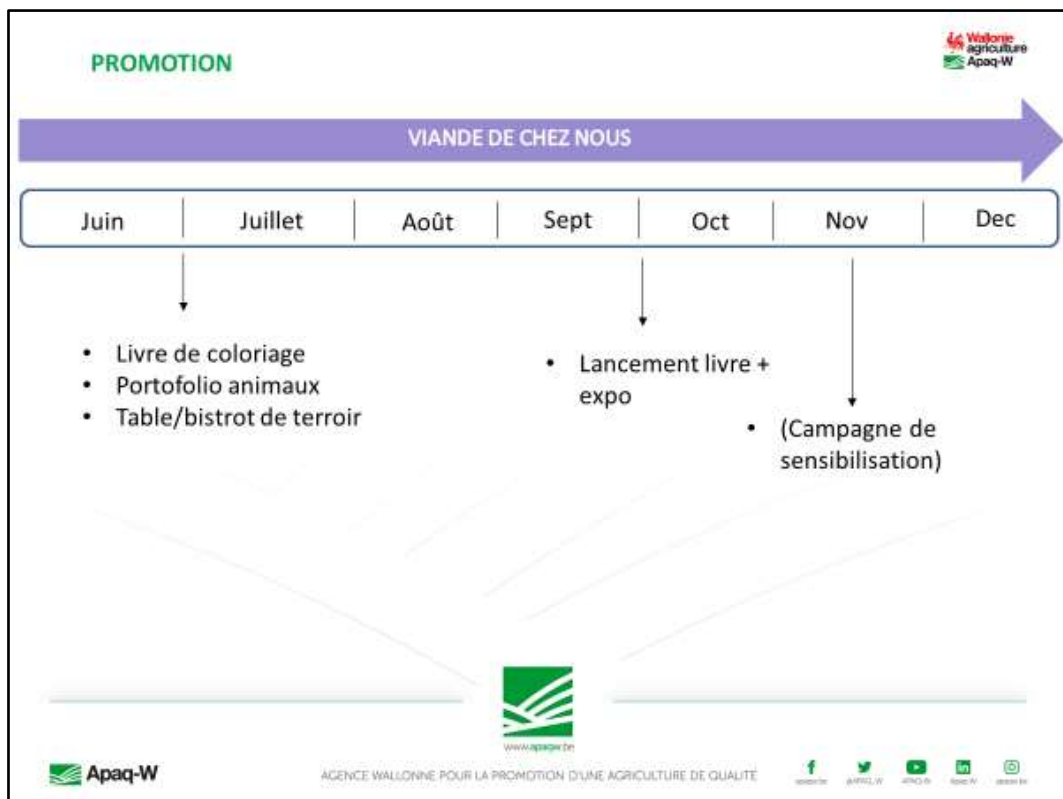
PROMOTION

Wallonie agriculture
Apaq-W

VIANDE DE CHEZ NOUS

| Juin | Juillet | Août | Sept | Oct | Nov | Dec |
|---|---|---|---|---|---|---|

- Livre de coloriage
- Portofolio animaux
- Table/bistrot de terroir

- Lancement livre + expo

- (Campagne de sensibilisation)

www.apaqw.be

Apaq-W

AGENCE WALLONNE POUR LA PROMOTION D'UNE AGRICULTURE DE QUALITÉ

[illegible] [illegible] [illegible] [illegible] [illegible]